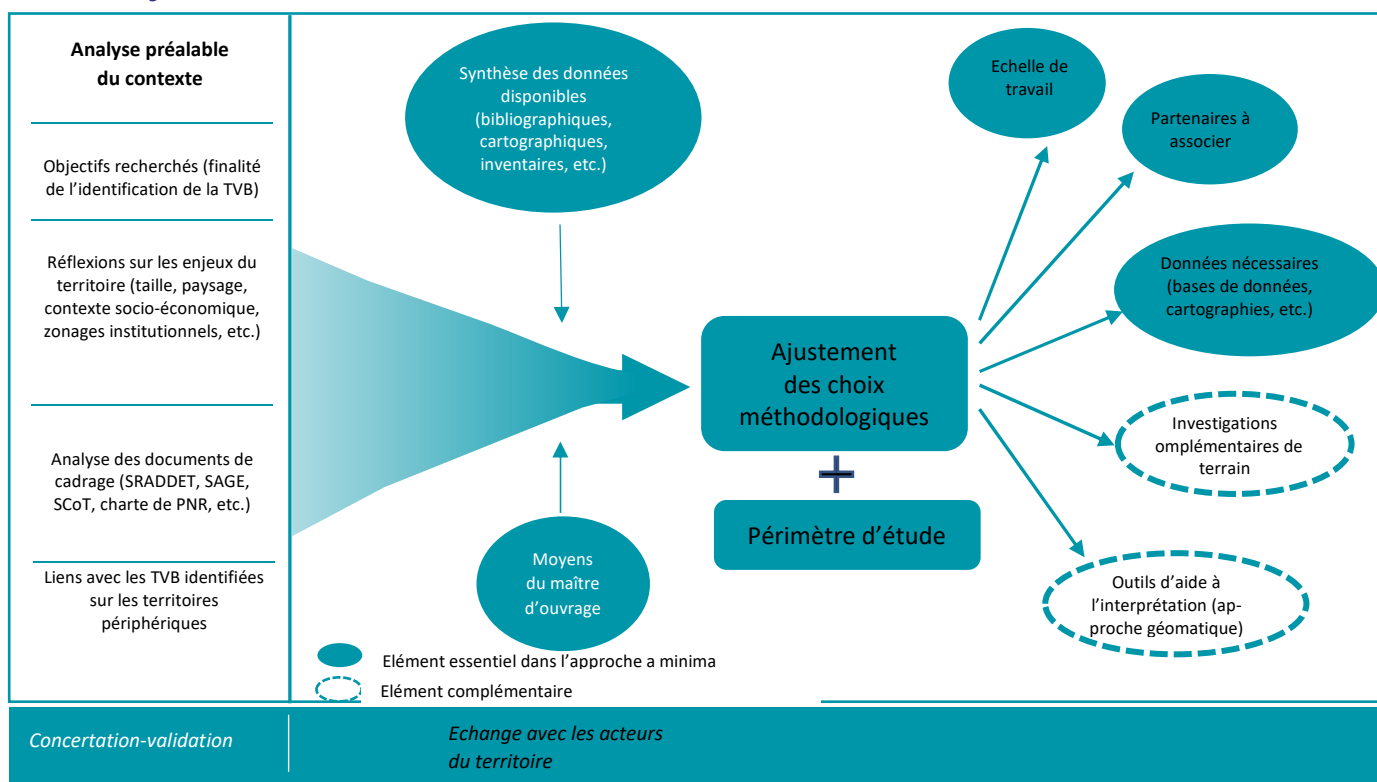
Analyse préalable du contexte

Objectifs recherchés (finalité de l'identification de la TVB)

Réflexions sur les enjeux du territoire (taille, paysage, contexte socio-économique, zonages institutionnels, etc.)

Analyse des documents de cadrage (SRADDET, SAGE, SCoT, charte de PNR, etc.)

Liens avec les TVB identifiées sur les territoires périphériques

Synthèse des données disponibles (bibliographiques, cartographiques, inventaires, etc.)

Ajustement des choix méthodologiques

+

Périmètre d'étude

Moyens du maître d'ouvrage

Echelle de travail

Partenaires à associer

Données nécessaires (bases de données, cartographies, etc.)

Investigations omplémentaires de terrain

Outils d'aide à l'interprétation (approche géomatique)

Elément essentiel dans l'approche a minima

Elément complémentaire

Concertation-validation

Echange avec les acteurs du territoire